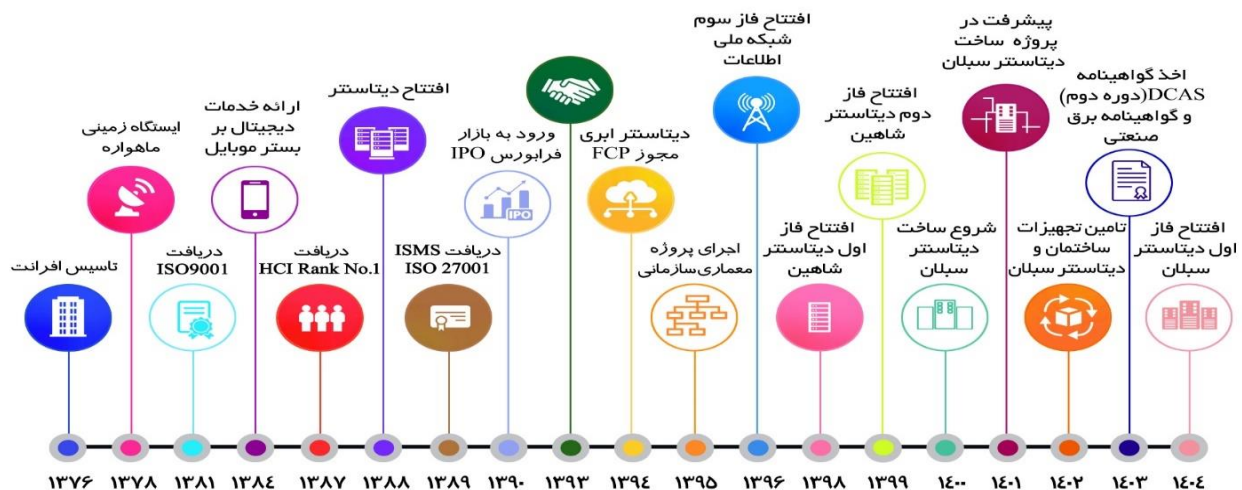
تاسیس افرانت
۱۳۷۶

ایستگاه زمینی ماهواره
۱۳۷۸

دریافت ISO9001
۱۳۸۱

ارائه خدمات دیجیتال بر بستر موبایل
۱۳۸۴

دریافت HCI Rank No.1
۱۳۸۷

افتتاح دیتاسنتر
۱۳۸۸

دریافت ISMS ISO 27001
۱۳۸۹

ورود به بازار فرابورس IPO
IPO
۱۳۹۰

۱۳۹۳

دیتاسنتر ابری مجوز FCP
۱۳۹۴

اجرای پروژه معماری سازمانی
۱۳۹۵

افتتاح فاز سوم شبکه ملی اطلاعات
۱۳۹۶

افتتاح فاز اول دیتاسنتر شاهین
۱۳۹۸

افتتاح فاز دوم دیتاسنتر شاهین
۱۳۹۹

شروع ساخت دیتاسنتر سبلان
۱۴۰۰

پیشرفت در پروژه ساخت دیتاسنتر سبلان
۱۴۰۱

تامین تجهیزات ساختمان و دیتاسنتر سبلان
۱۴۰۲

اخذ گواهینامه DCAS(دوره دوم) و گواهینامه برق صنعتی
۱۴۰۳

افتتاح فاز اول دیتاسنتر سبلان
۱۴۰۴